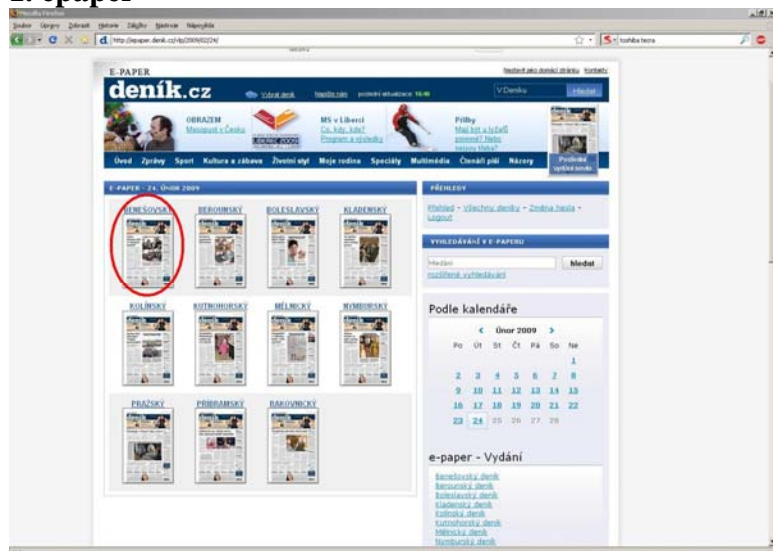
E-epaper

Soubor Úpravy Zobrazit Historie Záložky Nástroje Nápověda

http://epaper.denik.cz/ep/2009/02/24/

toshiba tecra

E-PAPER

deník.cz

Vybrat deník

Napište nám

poslední aktualizace: 16:46

V Deníku

Hledat

Nastavit jako domácí stránku Kontakty

OBRAZEM
Masopust v Česku

MS v Liberci
Co, kdy, kde?
Program a výsledky

Přilby
Mají ást a lyžaři povinné? Nebo nejsou třeba?

Poslední vydání deníku

Úvod Zprávy Sport Kultura a zábava Životní styl Moje rodina Speciály Multimédia Čtenáři píší Názory

E-PAPER - 24. ÚNOR 2009

BENEŠOVSKÝ BEROUNSKÝ BOLESLAVSKÝ KLADENSKÝ

KOLÍNSKÝ KUTNOHORSKÝ MĚLNICKÝ NYMBURSKÝ

PRAŽSKÝ PŘÍBRAMSKÝ RAKOVNICKÝ

PŘEHLEDY

Přehled - Všechny deníky - Změna hesla - Logout

VYHLEDÁVÁNÍ V E-PAPERU

Hledání

Hledat

rozšířené vyhledávání

Podle kalendáře

Únor 2009

| Po | Út | St | Čt | Pá | So | Ne |
|---|---|---|---|---|---|---|
| | | | | | | 1 |
| 2 | 3 | 4 | 5 | 6 | 7 | 8 |
| 9 | 10 | 11 | 12 | 13 | 14 | 15 |
| 16 | 17 | 18 | 19 | 20 | 21 | 22 |
| 23 | 24 | 25 | 26 | 27 | 28 | |

e-paper - Vydání

Benešovský deník
Berounský deník
Boleslavský deník
Kladenský deník
Kolínský deník
Kutnohorský deník
Mělnický deník
Nymburský deník